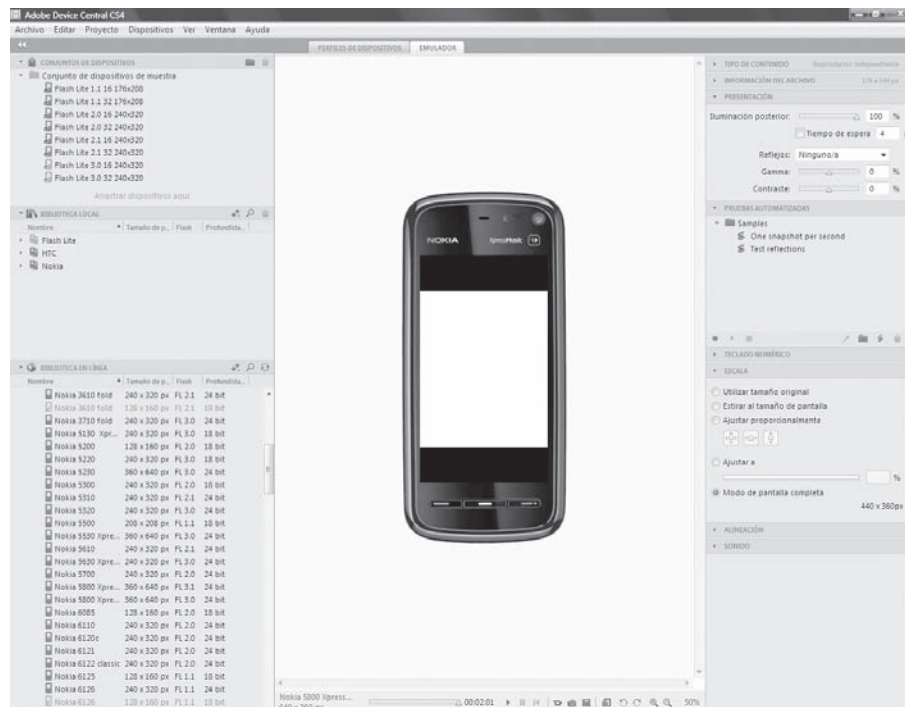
Adobe Device Central CS4

Archivo Editar Proyecto Dispositivos Ver Ventana Ayuda

PERFILES DE DISPOSITIVOS EMULADOR

CONJUNTOS DE DISPOSITIVOS

Conjunto de dispositivos de muestra
Flash Lite 1.1 16 176x208
Flash Lite 1.1 32 176x208
Flash Lite 2.0 16 240x320
Flash Lite 2.0 32 240x320
Flash Lite 2.1 16 240x320
Flash Lite 2.1 32 240x320
Flash Lite 3.0 16 240x320
Flash Lite 3.0 32 240x320

Arrastrar dispositivos aquí

BIBLIOTECA LOCAL

Nombre Tamaño de p... Flash Profundida...
Flash Lite
HTC
Nokia

BIBLIOTECA EN LÍNEA

| Nombre | Tamaño de p... | Flash | Profundida... |
|---|---|---|---|
| Nokia 3610 fold | 240 x 320 px | FL 2.1 | 24 bit |
| Nokia 3610 fold | 128 x 160 px | FL 2.1 | 18 bit |
| Nokia 3710 fold | 240 x 320 px | FL 3.0 | 24 bit |
| Nokia 5130 Xpr... | 240 x 320 px | FL 3.0 | 18 bit |
| Nokia 5200 | 128 x 160 px | FL 2.0 | 18 bit |
| Nokia 5220 | 240 x 320 px | FL 3.0 | 18 bit |
| Nokia 5230 | 360 x 640 px | FL 3.0 | 24 bit |
| Nokia 5300 | 240 x 320 px | FL 2.0 | 18 bit |
| Nokia 5310 | 240 x 320 px | FL 2.1 | 24 bit |
| Nokia 5320 | 240 x 320 px | FL 3.0 | 24 bit |
| Nokia 5500 | 208 x 208 px | FL 2.1 | 18 bit |
| Nokia 5530 Xpre... | 360 x 640 px | FL 3.0 | 24 bit |
| Nokia 5610 | 240 x 320 px | FL 2.1 | 24 bit |
| Nokia 5630 Xpre... | 240 x 320 px | FL 3.0 | 24 bit |
| Nokia 5700 | 240 x 320 px | FL 2.0 | 24 bit |
| Nokia 5800 Xpre... | 360 x 640 px | FL 3.1 | 24 bit |
| Nokia 5800 Xpre... | 360 x 640 px | FL 3.0 | 24 bit |
| Nokia 6085 | 128 x 160 px | FL 2.0 | 18 bit |
| Nokia 6110 | 240 x 320 px | FL 2.0 | 24 bit |
| Nokia 6120c | 240 x 320 px | FL 2.0 | 24 bit |
| Nokia 6121 | 240 x 320 px | FL 2.0 | 24 bit |
| Nokia 6122 classic | 240 x 320 px | FL 2.0 | 24 bit |
| Nokia 6125 | 128 x 160 px | FL 1.1 | 18 bit |
| Nokia 6126 | 240 x 320 px | FL 1.1 | 24 bit |
| Nokia 6126 | 128 x 160 px | FL 1.1 | 18 bit |

NOKIA XpressMusic

Nokia 5800 Xpress... 00:02:01 50%

TIPO DE CONTENIDO Reproductor independiente
INFORMACIÓN DEL ARCHIVO
PRESENTACIÓN
Iluminación posterior: 100 %
Tiempo de espera 4
Reflejos: Ninguno/a
Gamma: 0 %
Contraste: 0 %

PRUEBAS AUTOMATIZADAS
Samples
One snapshot per second
Test reflections

TECLADO NUMÉRICO
ESCALA
Utilizar tamaño original
Estirar al tamaño de pantalla
Ajustar proporcionalmente
Ajustar a %
Modo de pantalla completa
440 x 360px

ALINEACIÓN
SONIDO